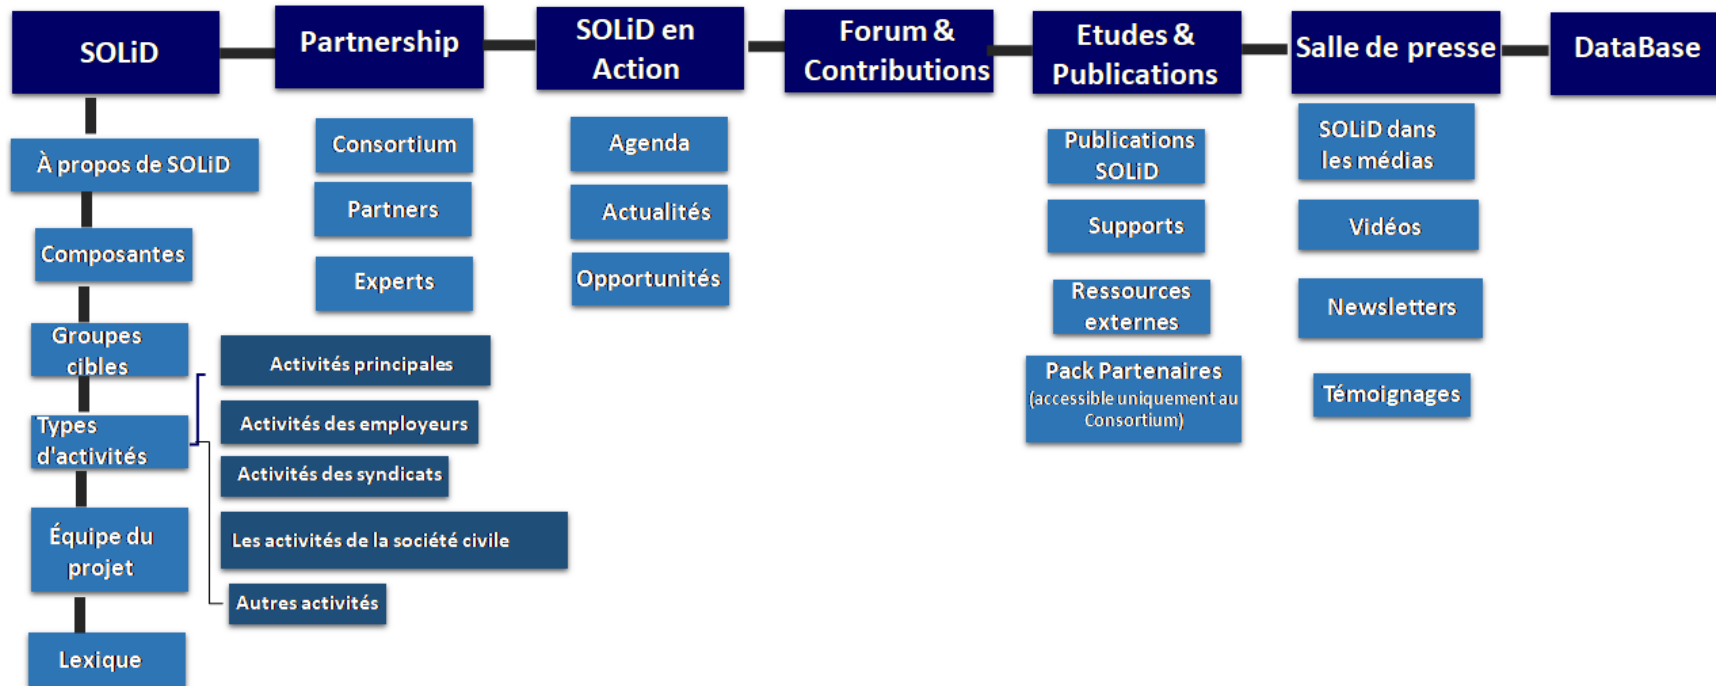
SOLiD

À propos de SOLiD

Composantes

Groupes cibles

Types d'activités

Activités principales

Activités des employeurs

Activités des syndicats

Les activités de la société civile

Autres activités

Équipe du projet

Lexique

Partnership

Consortium

Partners

Experts

SOLiD en Action

Agenda

Actualités

Opportunités

Forum & Contributions

Etudes & Publications

Publications SOLiD

Supports

Ressources externes

Pack Partenaires (accessible uniquement au Consortium)

Salle de presse

SOLiD dans les médias

Vidéos

Newsletters

Témoignages

DataBase